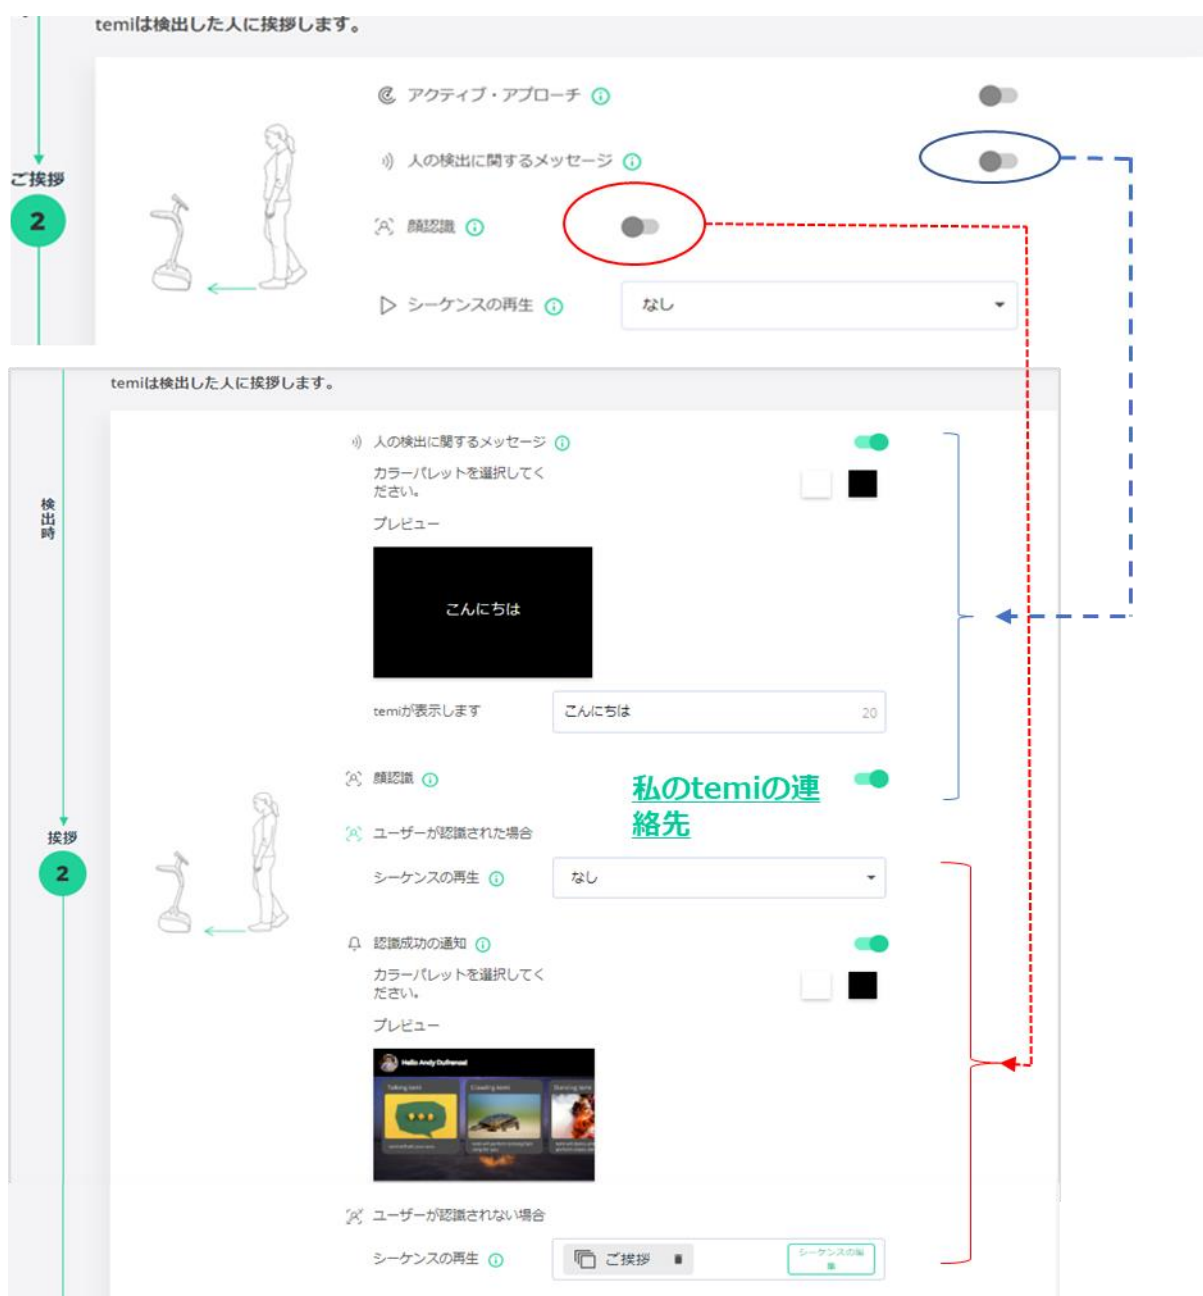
temiは検出した人に挨拶します。

ご挨拶

2

アクティブ・アプローチ

人の検出に関するメッセージ

顔認識

シーケンスの再生

なし

temiは検出した人に挨拶します。

検出時

人の検出に関するメッセージ

カラーパレットを選択してください。

プレビュー

こんにちは

temiが表示します

こんにちは

20

顔認識

私のtemiの連絡先

挨拶

2

ユーザーが認識された場合

シーケンスの再生

なし

認識成功の通知

カラーパレットを選択してください。

プレビュー

Hello Andy Dufresne!

ユーザーが認識されない場合

シーケンスの再生

ご挨拶

シーケンスの編集